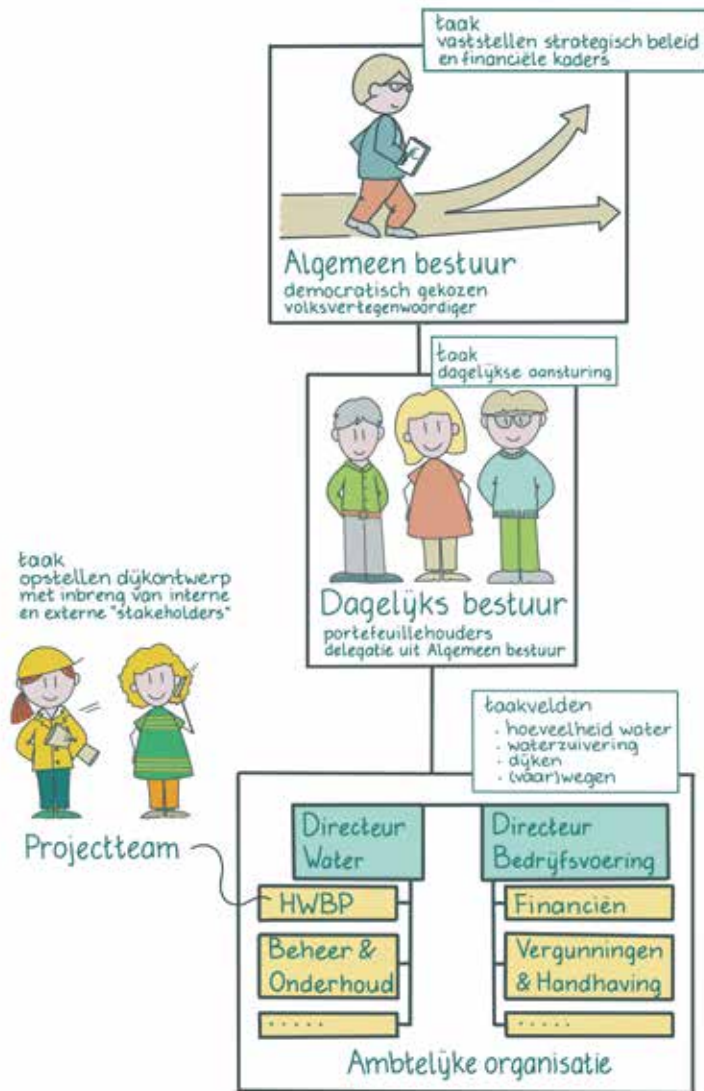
taak
vaststellen strategisch beleid en financiële kaders

Algemeen bestuur
democratisch gekozen volksvertegenwoordiger

taak
dagelÿkse aansturing

Dagelÿks bestuur
portefeuillehouders delegatie uit Algemeen bestuur

taak
opstellen dÿkontwerp met inbreng van interne en externe "stakeholders"

Projectteam

taakvelden
- hoeveelheid water
- waterzuivering
- dÿken
- (vaar)wegen

Directeur Water

HWBP

Beheer & Onderhoud

.....

Directeur Bedrÿfsvoering

Financiën

Vergunningen & Handhaving

.....

Ambtelÿke organisatie